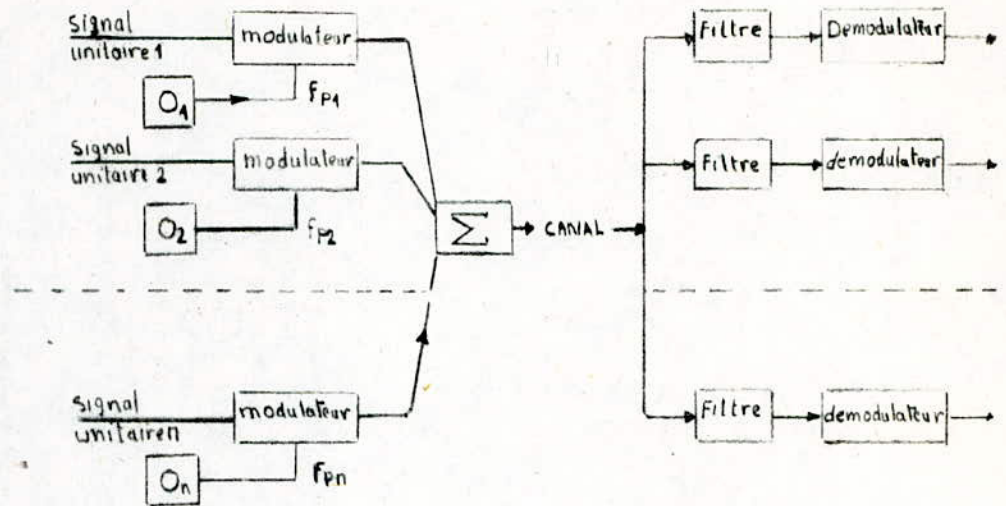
Signal unitaire 1
modulateur
$O_1$
$f_{P1}$
Signal unitaire 2
modulateur
$O_2$
$f_{P2}$
$\sum$
CANAL
Signal unitairen
modulateur
$O_n$
$f_{Pn}$
Filtre
Demodulateur
Filtre
demodulateur
Filtre
demodulateur